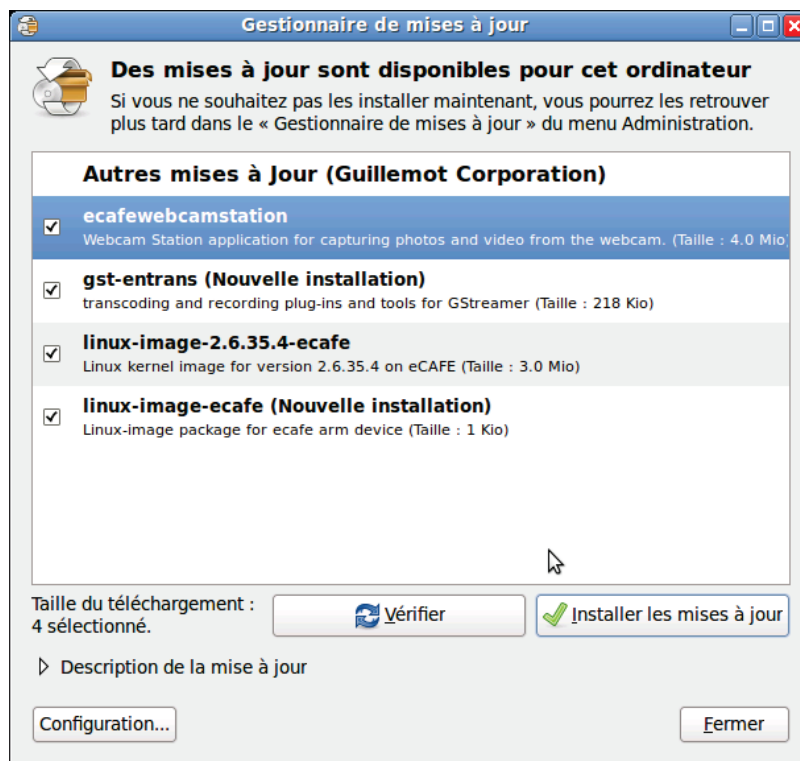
Gestionnaire de mises à jour

Des mises à jour sont disponibles pour cet ordinateur

Si vous ne souhaitez pas les installer maintenant, vous pourrez les retrouver plus tard dans le « Gestionnaire de mises à jour » du menu Administration.

Autres mises à Jour (Guillemot Corporation)

ecafewebcamstation
Webcam Station application for capturing photos and video from the webcam. (Taille : 4.0 Mio)

gst-entrans (Nouvelle installation)
transcoding and recording plug-ins and tools for GStreamer (Taille : 218 Kio)

linux-image-2.6.35.4-ecafe
Linux kernel image for version 2.6.35.4 on eCAFE (Taille : 3.0 Mio)

linux-image-ecafe (Nouvelle installation)
Linux-image package for ecafe arm device (Taille : 1 Kio)

Taille du téléchargement :
4 sélectionné.

Vérifier

Installer les mises à jour

Description de la mise à jour

Configuration...

Fermer